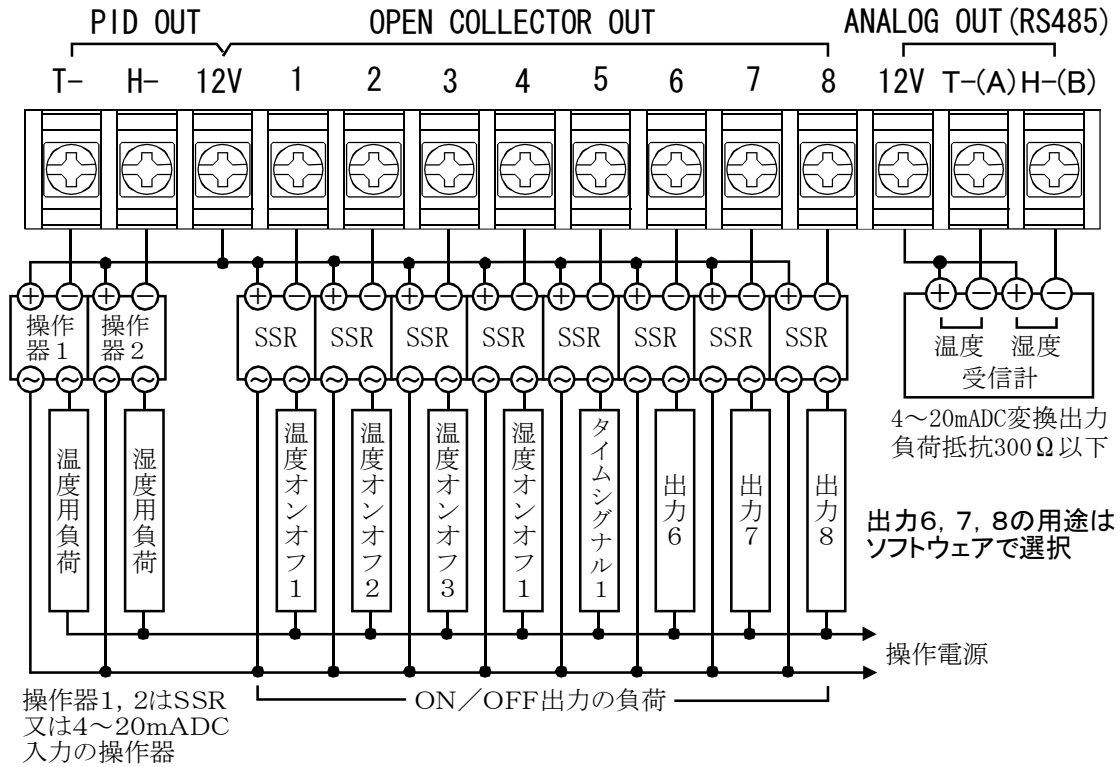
PID OUT OPEN COLLECTOR OUT ANALOG OUT (RS485)

T- H- 12V 1 2 3 4 5 6 7 8 12V T-(A) H-(B)

⊕ ⊖ ⊕ ⊖ ⊕ ⊖ ⊕ ⊖ ⊕ ⊖ ⊕ ⊖ ⊕ ⊖ ⊕ ⊖ ⊕ ⊖ ⊕ ⊖ ⊕ ⊖ ⊕ ⊖

操作器1 操作器2 SSR SSR SSR SSR SSR SSR SSR SSR

温度 湿度
受信計

4〜20mADC変換出力
負荷抵抗300Ω以下

温度用負荷 湿度用負荷 温度オンオフ1 温度オンオフ2 温度オンオフ3 湿度オンオフ1 タイムシグナル1 出力6 出力7 出力8

出力6, 7, 8の用途は
ソフトウェアで選択

操作電源

操作器1, 2はSSR
又は4〜20mADC
入力の操作器

ON/OFF出力の負荷